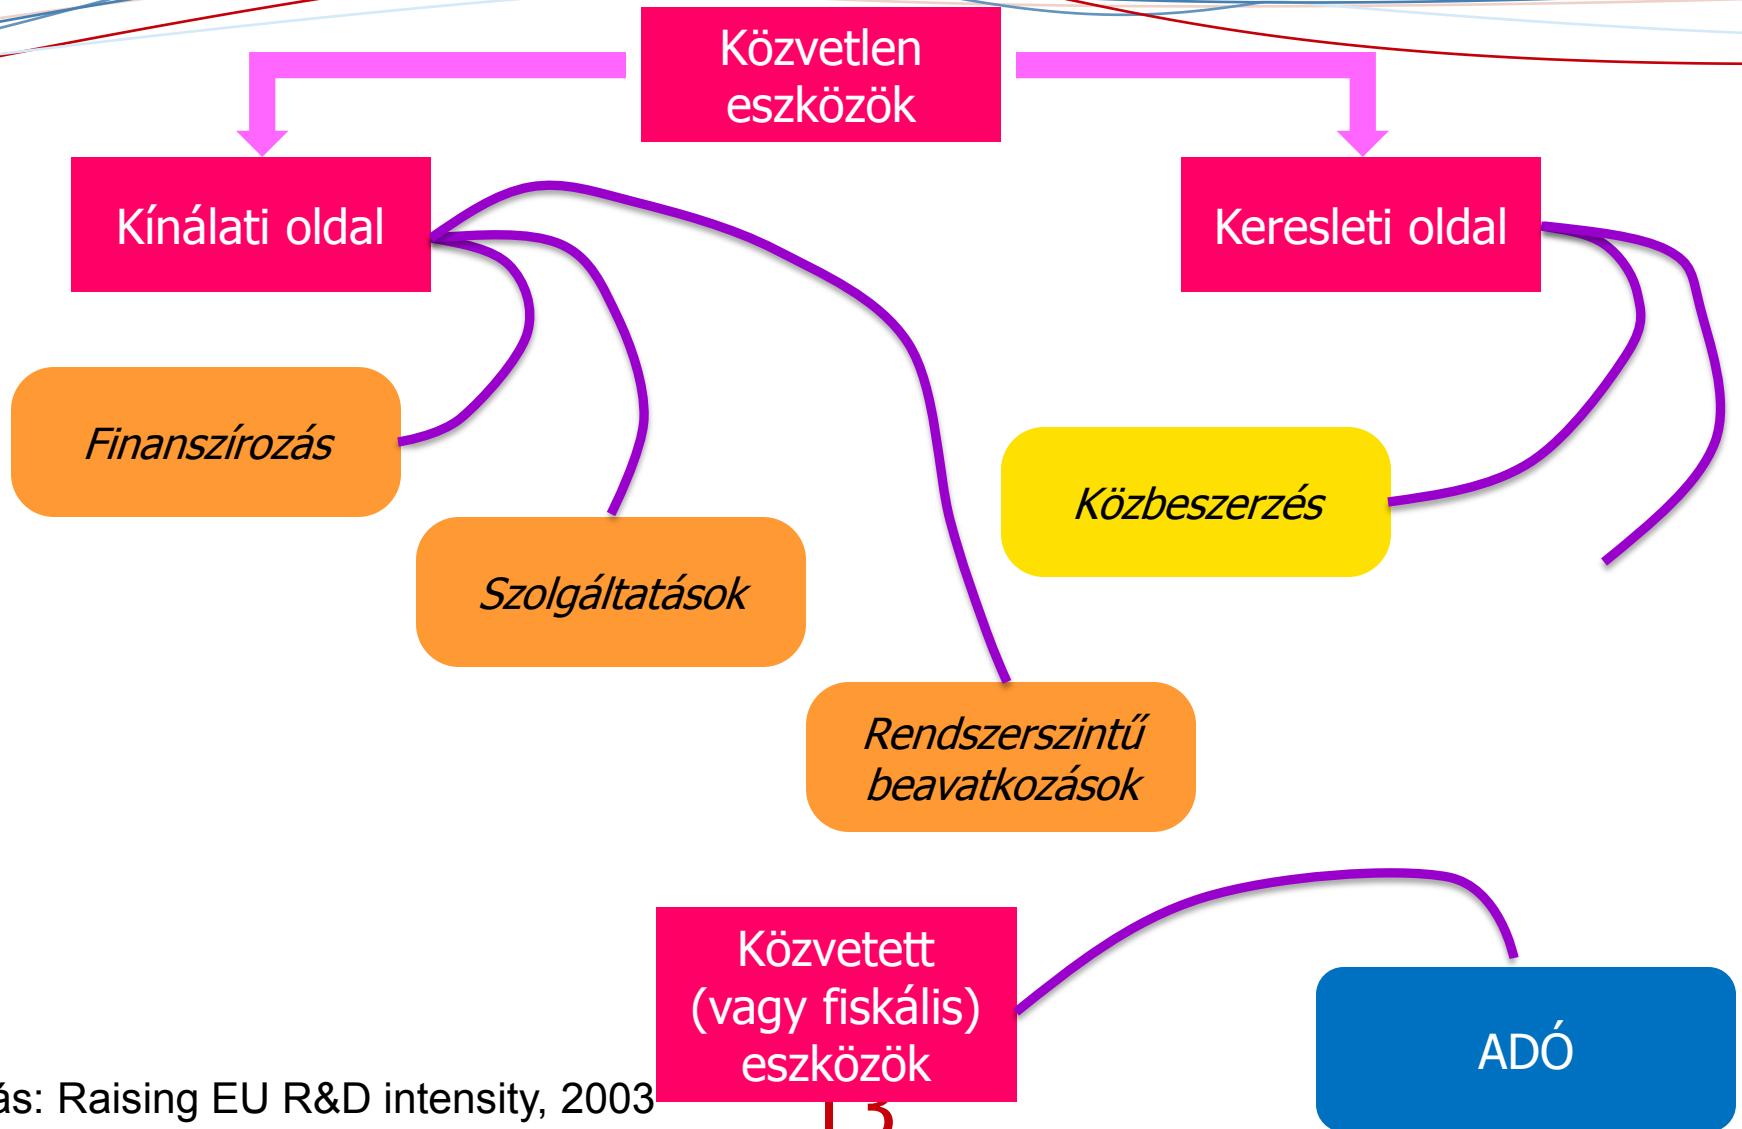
Közvetlen eszközök

Kínálati oldal

Keresleti oldal

Finanszírozás

Szolgáltatások

Rendszerszintű beavatkozások

Közbeszerzés

Közvetett (vagy fiskális) eszközök

ADÓ

ás: Raising EU R&D intensity, 2003

13